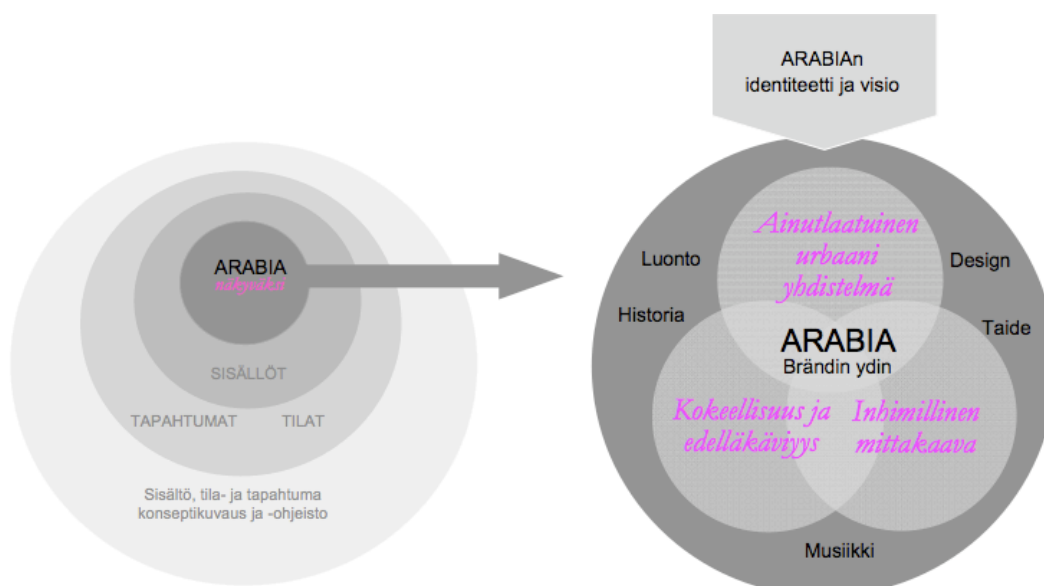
ARABIA
näkymäksi

SISÄLLÖT

TAPAHTUMAT TILAT

Sisältö, tila- ja tapahtuma konseptikuvaus ja -ohjeisto

ARABIAn identiteetti ja visio

Ainutlaatuinen urbaani yhdistelmä

Luonto

Design

Historia

Taide

ARABIA
Brändin ydin

Kokeellisuus ja edelläkäviyys

Inhimillinen mittakaava

Musiikki